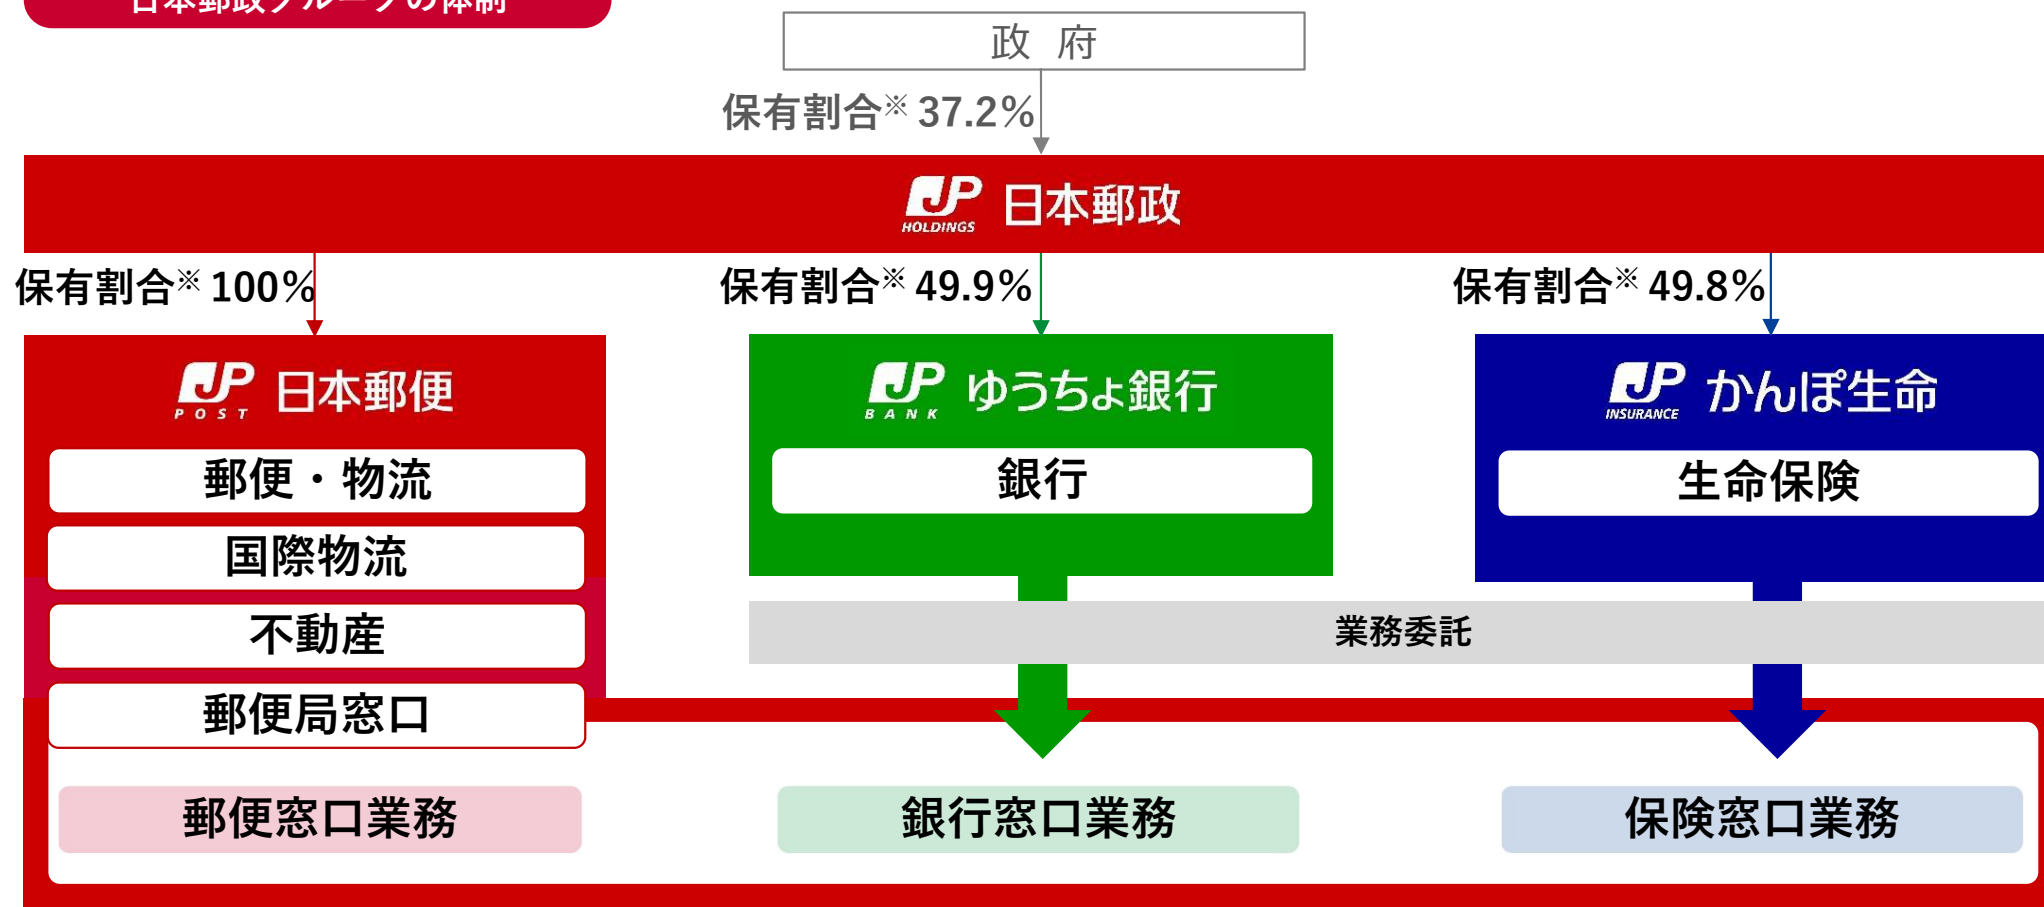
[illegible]

政　府

保有割合※ 37.2%

JP HOLDINGS 日本郵政

保有割合※ 100%

保有割合※ 49.9%

保有割合※ 49.8%

JP POST 日本郵便

郵便・物流

国際物流

不動産

郵便局窓口

JP BANK ゆうちょ銀行

銀行

JP INSURANCE かんぽ生命

生命保険

業務委託

郵便窓口業務

銀行窓口業務

保険窓口業務